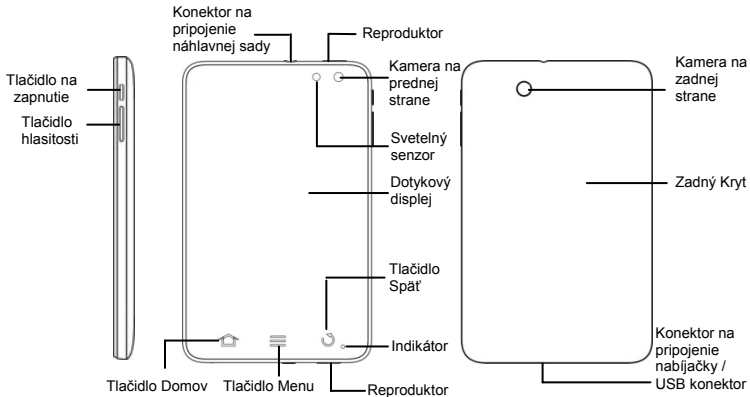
Konektor na pripojenie náhlavnej sady

Reproduktor

Tlačidlo na zapnutie

Tlačidlo hlasitosti

Kamera na prednej strane

Svetelný senzor

Dotykový displej

Tlačidlo Späť

Indikátor

Tlačidlo Domov

Tlačidlo Menu

Reproduktor

Kamera na zadnej strane

Zadný Kryt

Konektor na pripojenie nabíjačky / USB konektor